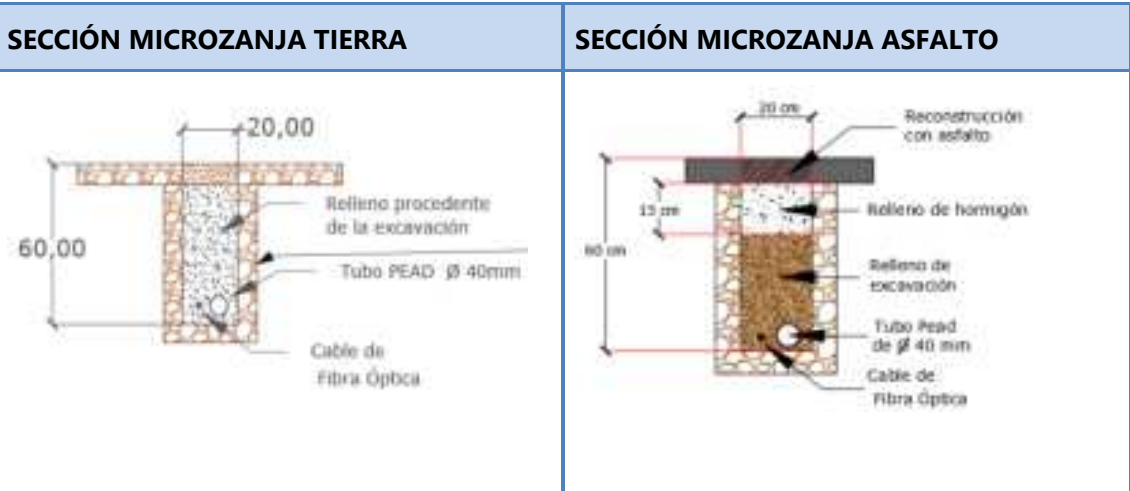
| SECCIÓN MICROZANJA TIERRA | SECCIÓN MICROZANJA ASFALTO |
|---|---|
| 20,00<br>60,00<br>Relleno procedente de la excavación<br>Tubo PEAD Ø 40mm<br>Cable de Fibra Óptica | 20 cm<br>Reconstrucción con asfalto<br>15 cm<br>Relleno de hormigón<br>60 cm<br>Relleno de excavación<br>Tubo Pead de Ø 40 mm<br>Cable de Fibra Óptica |